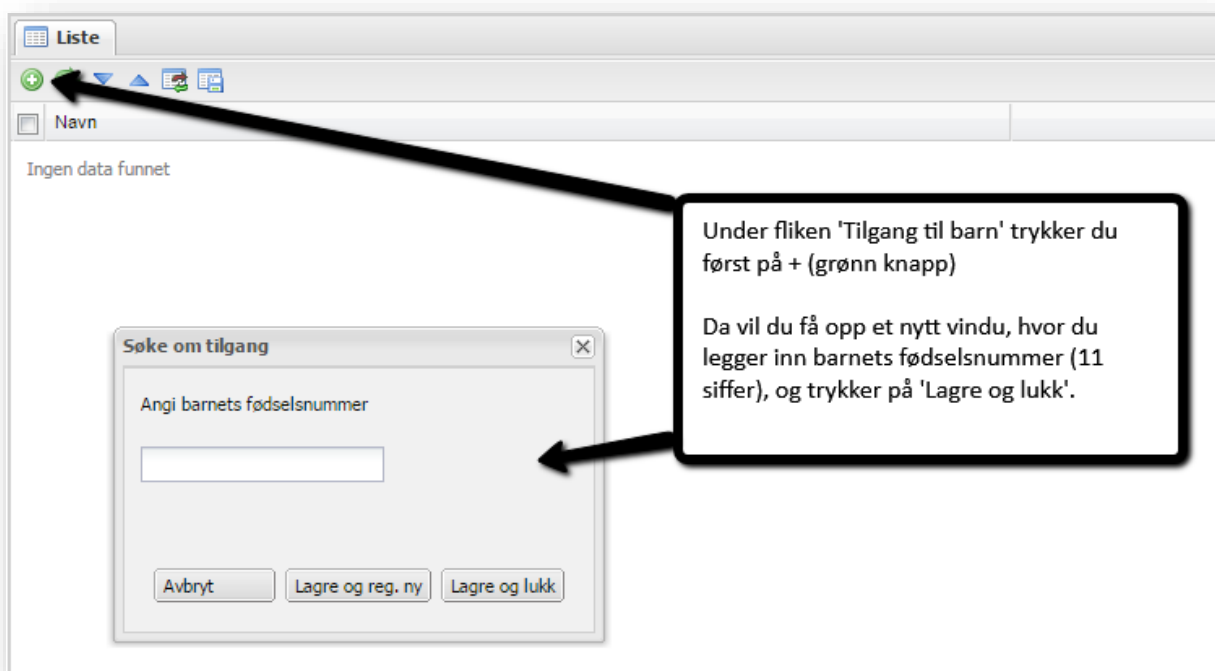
Liste

Navn

Ingen data funnet

Under fliken 'Tilgang til barn' trykker du først på + (grønn knapp)

Da vil du få opp et nytt vindu, hvor du legger inn barnets fødselsnummer (11 siffer), og trykker på 'Lagre og lukk'.

Søke om tilgang

Angi barnets fødselsnummer

Avbryt
Lagre og reg. ny
Lagre og lukk